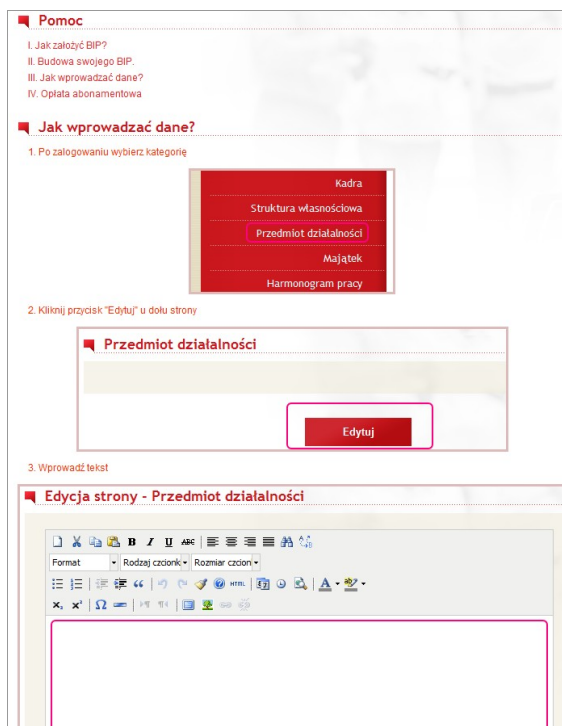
Pomoc

I. Jak założyć BIP?
II. Budowa swojego BIP.
III. Jak wprowadzać dane?
IV. Opłata abonamentowa

Jak wprowadzać dane?

1. Po zalogowaniu wybierz kategorię

Kadra
Struktura własnościowa
Przedmiot działalności
Majątek
Harmonogram pracy

2. Kliknij przycisk "Edytuj" u dołu strony

Przedmiot działalności

Edytuj

3. Wprowadź tekst

Edycja strony - Przedmiot działalności

B I U ABC
HTML
Format
Rodzaj czcionk
Rozmiar czcion
$x_2$ $x^2$ $\Omega$
A